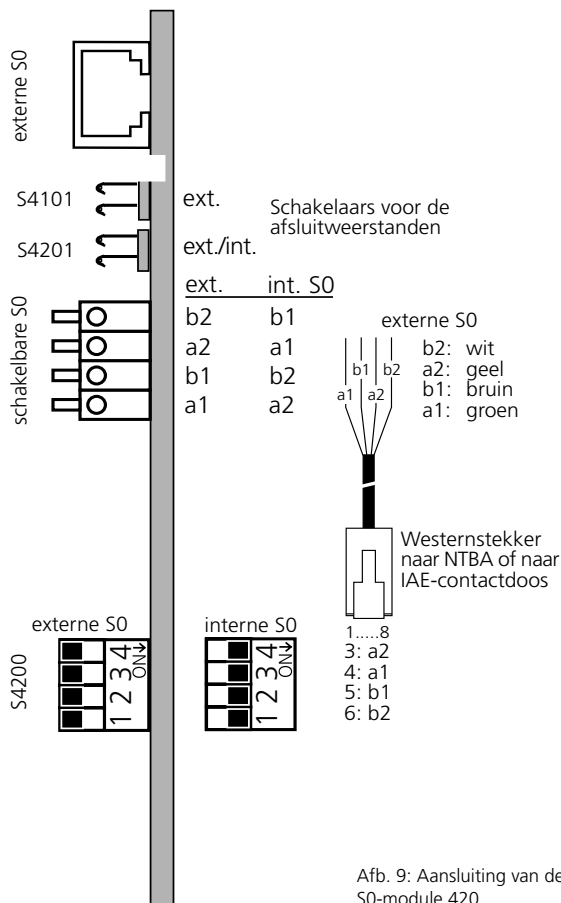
externe S0

S4101
ext.
Schakelaars voor de afsluitweerstanden
S4201
ext./int.

schakelbare S0

| ext. | int. S0 |
|---|---|
| b2 | b1 |
| a2 | a1 |
| b1 | b2 |
| a1 | a2 |

externe S0
a1 b1 a2 b2
b2: wit
a2: geel
b1: bruin
a1: groen

Westernstekker naar NTBA of naar IAE-contactdoos

1.....8
3: a2
4: a1
5: b1
6: b2

S4200
externe S0
1 2 3 4 ON
interne S0
1 2 3 4 ON

Afb. 9: Aansluiting van de S0-module 420